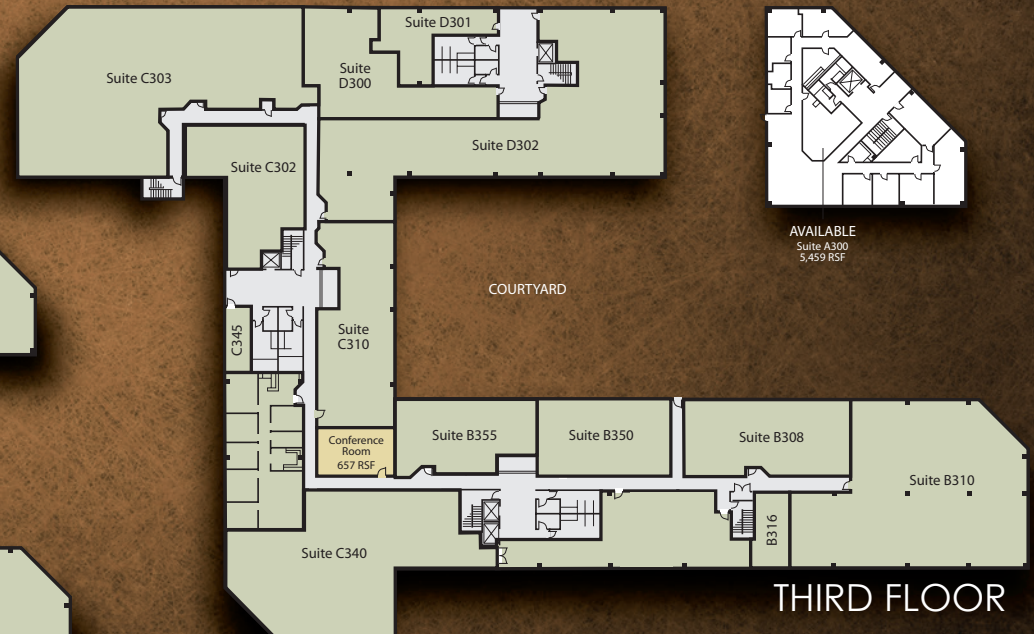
Suite D301

Suite C303

Suite D300

Suite D302

Suite C302

AVAILABLE
Suite A300
5,459 RSF

COURTYARD

C345

Suite C310

Conference Room
657 RSF

Suite B355

Suite B350

Suite B308

Suite B310

B316

Suite C340

THIRD FLOOR